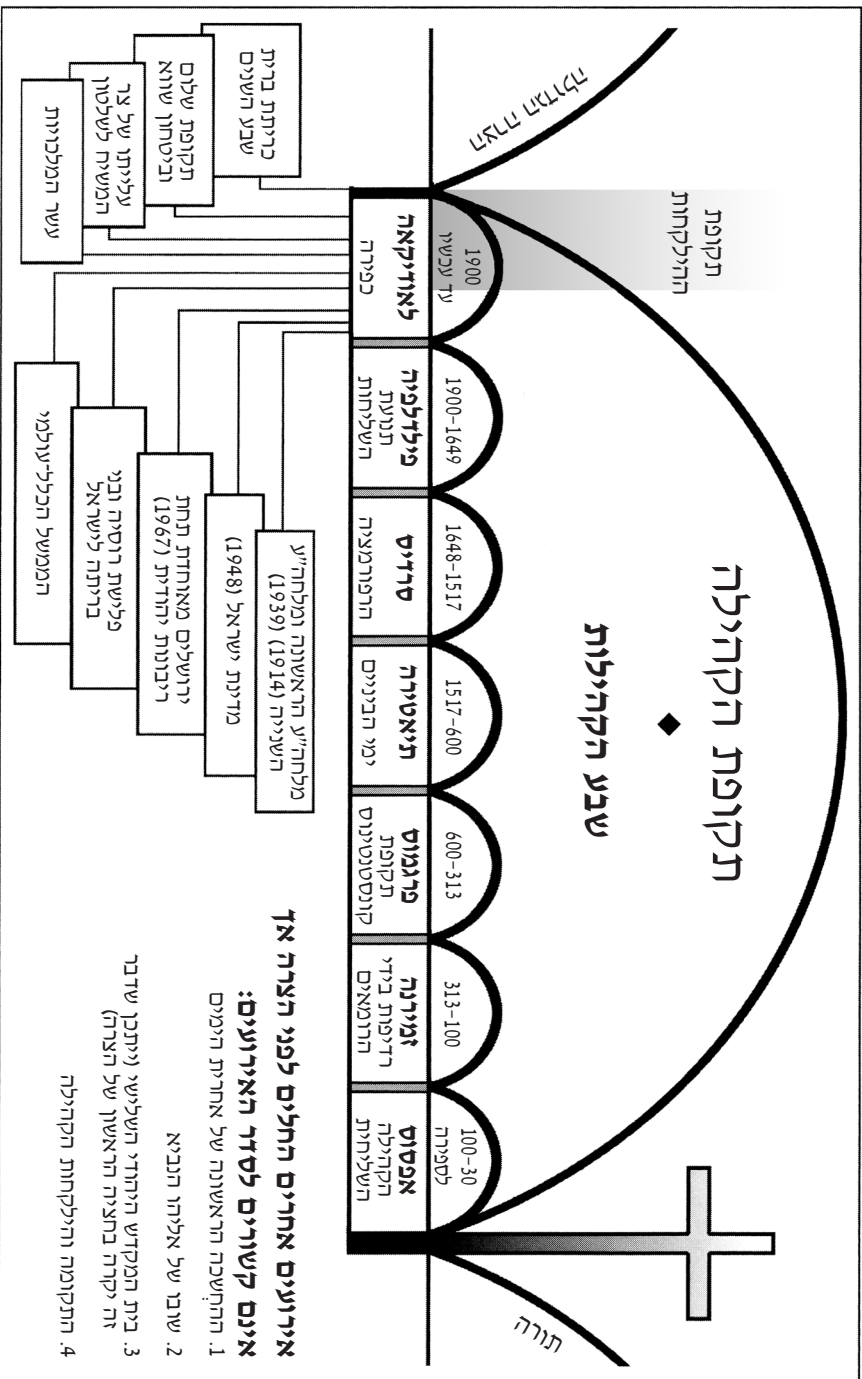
תקופת הקהילה

שבע הקהילות

אפסוס
100–30
לספירה
הקהילה השליחית

סמירנה
313–100
רדיפה בידי הרומאים

פרגמוס
600–313
תקופת קונסטנטינוס

תיאטירה
1517–600
ימי הביניים

סרדיס
1648–1517
הרפורמציה

פילדלפיה
1900–1649
תנועת השליחות

לאודיקאה
1900
עד עכשיו
הכופרת

תקופת ההתגלות

תורה

מלכות אלוהים

ארועים אחרים החלים לפני הצרה אך אינם קשורים לסדר האירועים:
1. ההתגשמות של הנבואה בימים האחרונים
2. שובו של אליהו הנביא
3. בית המקדש היהודי השלישי ייבנה שנית בזה הדרך הנצבת של השואה (הצרה)
4. התמוטטות הקהילה

מלחמות העולם הראשונה והשנייה (1914) (1939)

מדינת ישראל (1948)

ירושלים מאוחדת תחת ריבונות יהודית (1967)

פלישת רוסיה לארץ ישראל

העושר הכלכלי

עשר המלכויות

עלייתו של צר המשיח לשלטון

הקמת שלום באמצעות ביטחון

קריעת הברית של שבע השנים